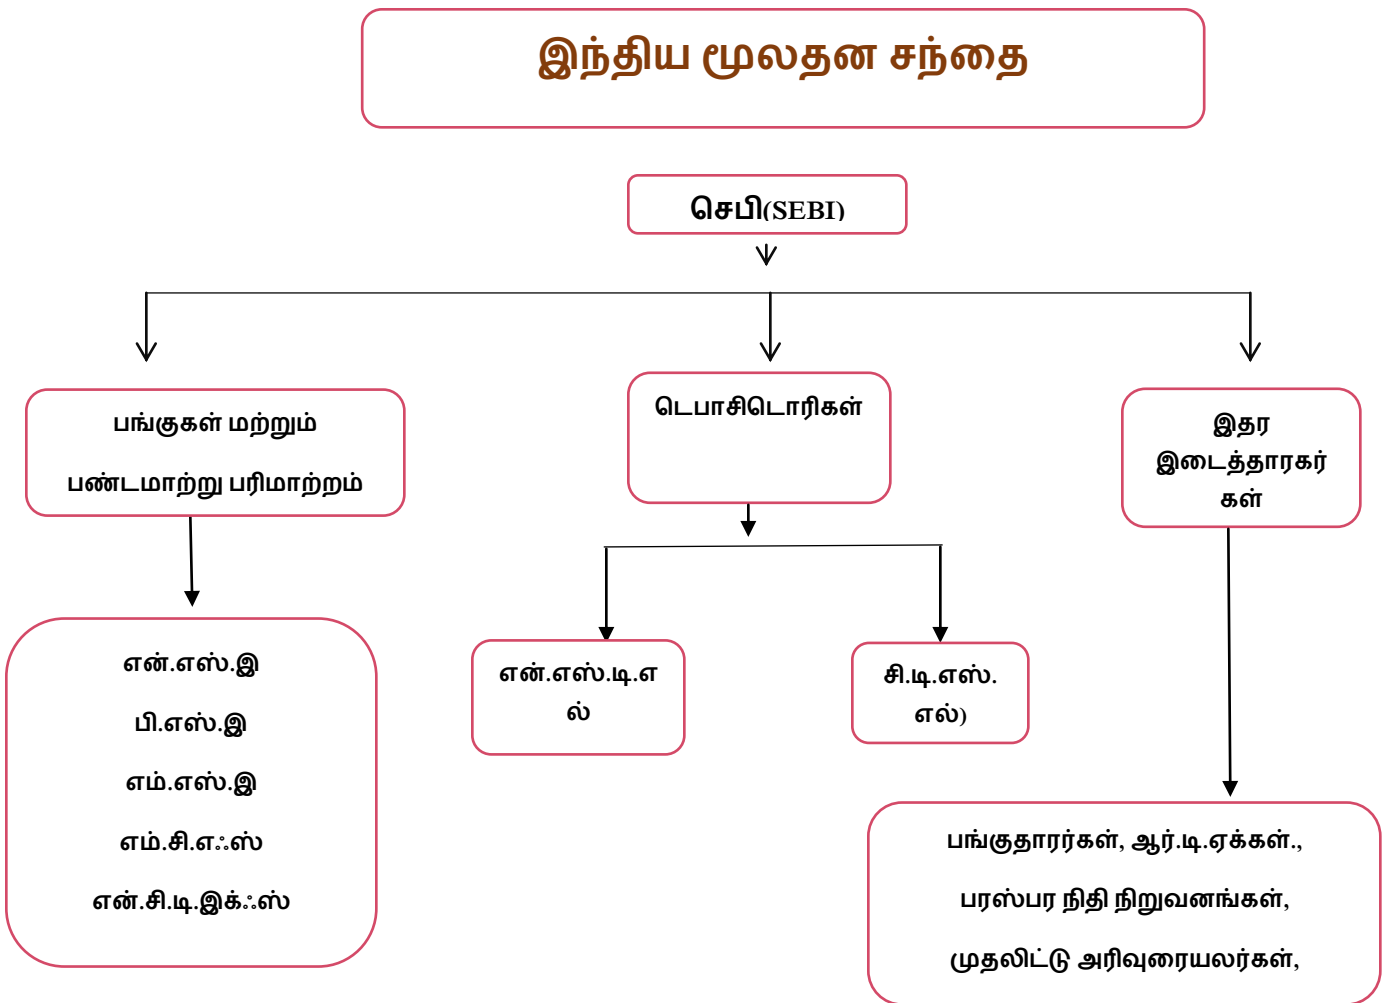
இந்திய மூலதன சந்தை

செபி(SEBI)

பங்குகள் மற்றும் பண்டமாற்று பரிமாற்றம்

டெபாசிடொரிகள்

இதர இடைத்தாரகர்கள்

என்.எஸ்.இ
பி.எஸ்.இ
எம்.எஸ்.இ
எம்.சி.எஃஸ்
என்.சி.டி.இக்ஃஸ்

என்.எஸ்.டி.எல்

சி.டி.எஸ்.எல்)

பங்குதாரர்கள், ஆர்.டி.ஏக்கள்., பரஸ்பர நிதி நிறுவனங்கள், முதலிட்டு அரிவுரையலர்கள்,